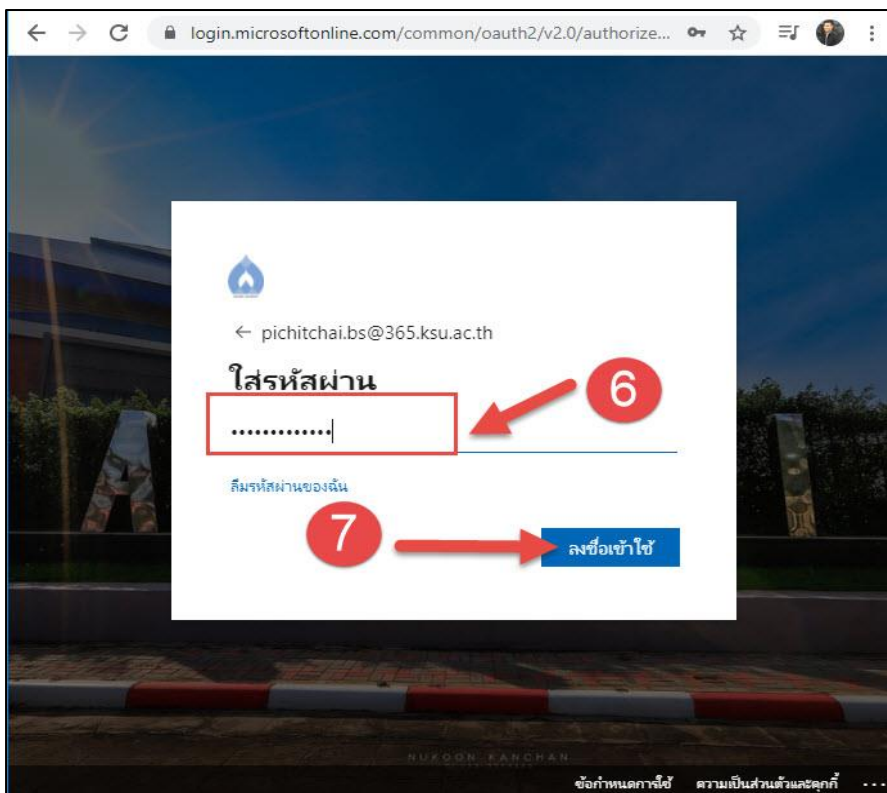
login.microsoftonline.com/common/oauth2/v2.0/authorize...

← pichitchai.bs@365.ksu.ac.th

ใส่รหัสผ่าน

••••••••••••

6

ลืมรหัสผ่านของฉัน

7

ลงชื่อเข้าใช้

NUKOON KANCHAN

ข้อกำหนดการใช้ ความเป็นส่วนตัวและคุกกี้ ...